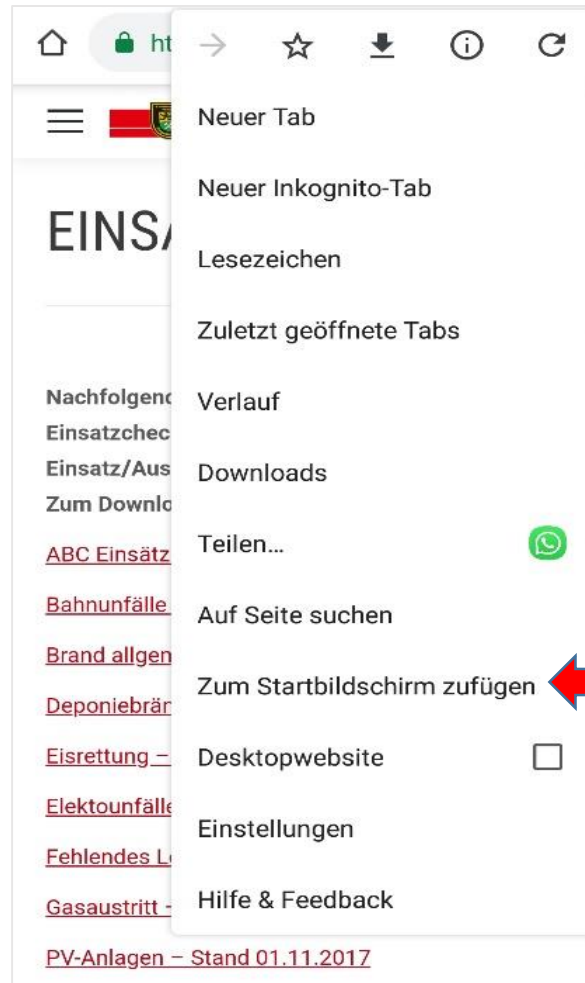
ht

Neuer Tab

Neuer Inkognito-Tab

Lesezeichen

Zuletzt geöffnete Tabs

Verlauf

Downloads

Teilen...

Auf Seite suchen

Zum Startbildschirm zufügen

Desktopwebsite

Einstellungen

Hilfe & Feedback

EINS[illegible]

Nachfolgen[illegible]
Einsatzchec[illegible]
Einsatz/Aus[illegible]
Zum Downlo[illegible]

ABC Einsätz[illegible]

Bahnunfälle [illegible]

Brand allgem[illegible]

Deponiebrän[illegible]

Eisrettung – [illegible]

Elektounfälle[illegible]

Fehlendes L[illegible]

Gasaustritt – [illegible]

PV-Anlagen – Stand 01.11.2017